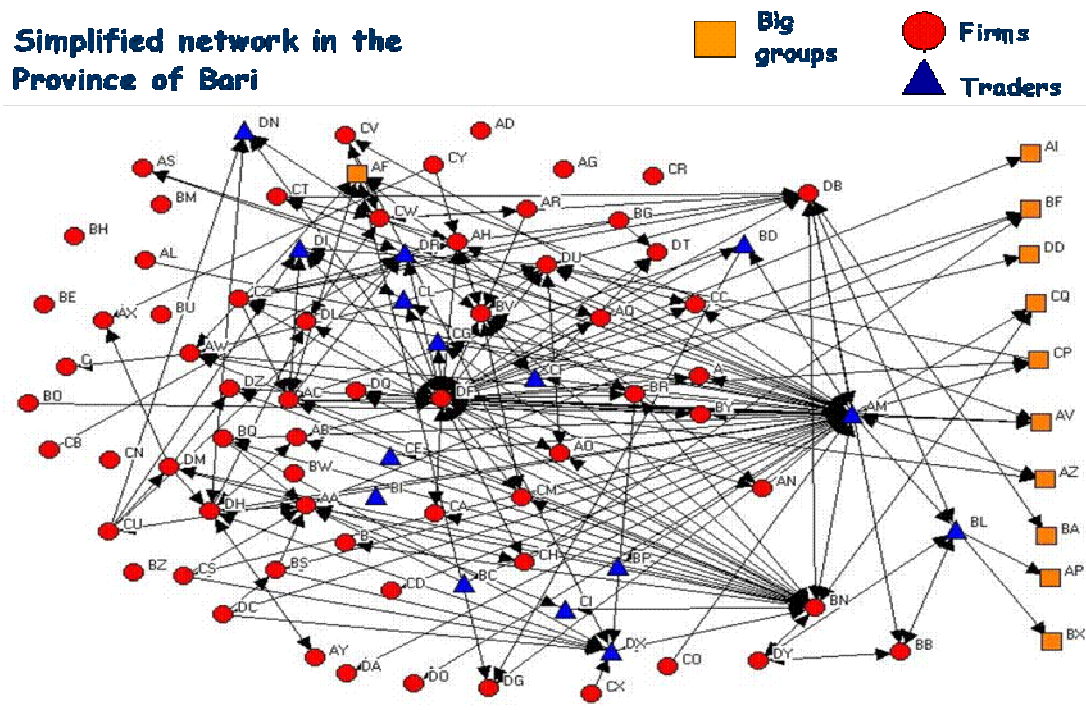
Simplified network in the Province of Bari

Big groups

Firms

Traders

DN CV AD AF CY AG CR AI AS BM CT CW AR BG DB BF BH DI DR AH DT BD DD AL DU BE BU CZ CL BV CC CQ AX DL AQ CG AW CP CF A BO DZ DQ DF BR AC BY AM CB AB AV CN CE AO BQ DM BW AZ BI AN AA CM CU DH CA BA BL B CH BZ CS BP BS AP BC CD CI DC BN DX BX AY DA CO DY BB DO DG CX